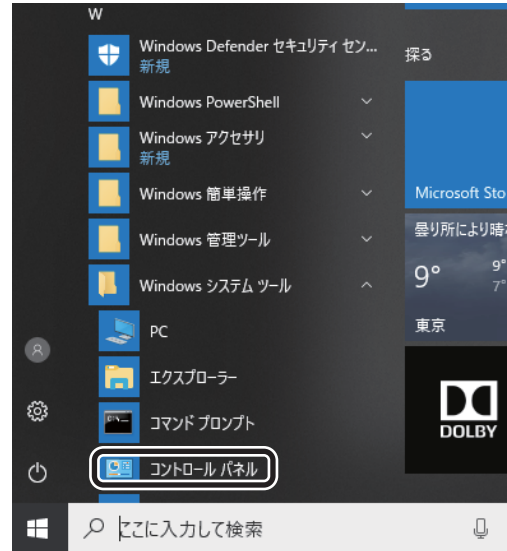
W

Windows Defender セキュリティ セン...
新規

Windows PowerShell

Windows アクセサリ
新規

Windows 簡単操作

Windows 管理ツール

Windows システム ツール

PC

エクスプローラー

コマンド プロンプト

コントロール パネル

探る

Microsoft Sto

曇り所により晴

9°

9°
7°

東京

DOLBY

ここに入力して検索